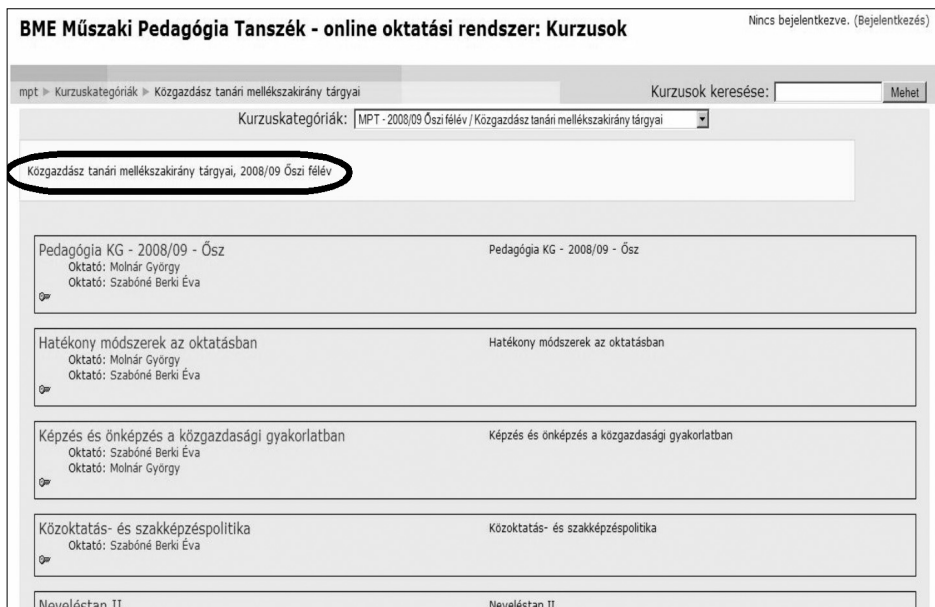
BME Műszaki Pedagógia Tanszék - online oktatási rendszer: Kurzusok

Nincs bejelentkezve. (Bejelentkezés)

mpt ▶ Kurzuskategóriák ▶ Közgazdász tanári mellékszakirány tárgyai

Kurzusok keresése: Mehet

Kurzuskategóriák: MPT - 2008/09 Őszi félév / Közgazdász tanári mellékszakirány tárgyai

Közgazdász tanári mellékszakirány tárgyai, 2008/09 Őszi félév

Pedagógia KG - 2008/09 - Ősz
Oktató: Molnár György
Oktató: Szabóné Berki Éva

Pedagógia KG - 2008/09 - Ősz

Hatékony módszerek az oktatásban
Oktató: Molnár György
Oktató: Szabóné Berki Éva

Hatékony módszerek az oktatásban

Képzés és önképzés a közgazdasági gyakorlatban
Oktató: Szabóné Berki Éva
Oktató: Molnár György

Képzés és önképzés a közgazdasági gyakorlatban

Közoktatás- és szakképzéspolitika
Oktató: Szabóné Berki Éva

Közoktatás- és szakképzéspolitika

Neveléstan II

Neveléstan II